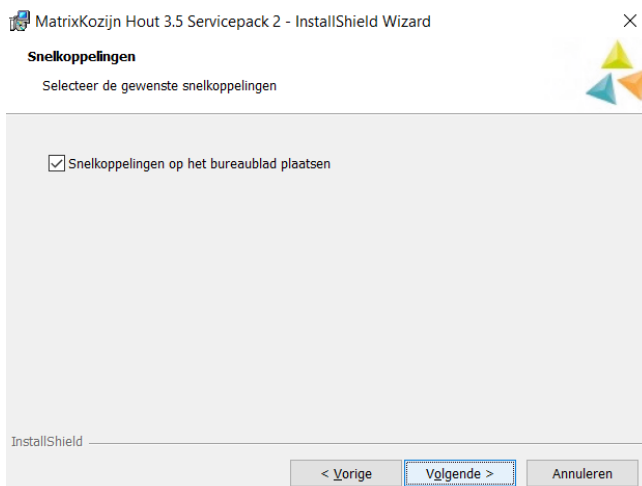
MatrixKozijn Hout 3.5 Servicepack 2 - InstallShield Wizard

×

Snelkoppelingen

Selecteer de gewenste snelkoppelingen

Snelkoppelingen op het bureaublad plaatsen

InstallShield

< Vorige

Volgende >

Annuleren